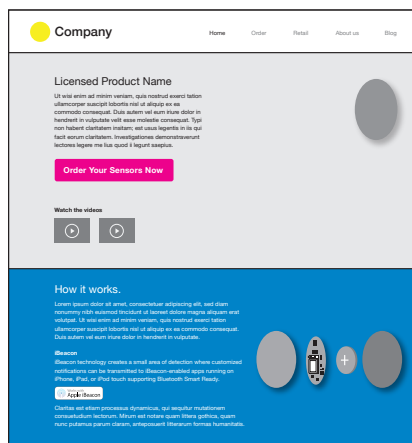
Company

Home Order Retail About us Blog

Licensed Product Name

Ut wisi enim ad minim veniam, quis nostrud exerci tation ullamcorper suscipit lobortis nisl ut aliquip ex ea commodo consequat. Duis autem vel eum iriure dolor in hendrerit in vulputate velit esse molestie consequat. Typi non habent claritatem insitam; est usus legentis in iis qui facit eorum claritatem. Investigationes demonstraverunt lectores legere me lius quod ii legunt saepius.

Order Your Sensors Now

Watch the videos

How it works.

Lorem ipsum dolor sit amet, consectetuer adipiscing elit, sed diam nonummy nibh euismod tincidunt ut laoreet dolore magna aliquam erat volutpat. Ut wisi enim ad minim veniam, quis nostrud exerci tation ullamcorper suscipit lobortis nisl ut aliquip ex ea commodo consequat. Duis autem vel eum iriure dolor in hendrerit in vulputate.

iBeacon

iBeacon technology creates a small area of detection where customized notifications can be transmitted to iBeacon-enabled apps running on iPhone, iPad, or iPod touch supporting Bluetooth Smart Ready.

Apple iBeacon

Claritas est etiam processus dynamicus, qui sequitur mutationem consuetudium lectorum. Mirum est notare quam littera gothica, quam nunc putamus parum claram, anteposuerit litterarum formas humanitatis.